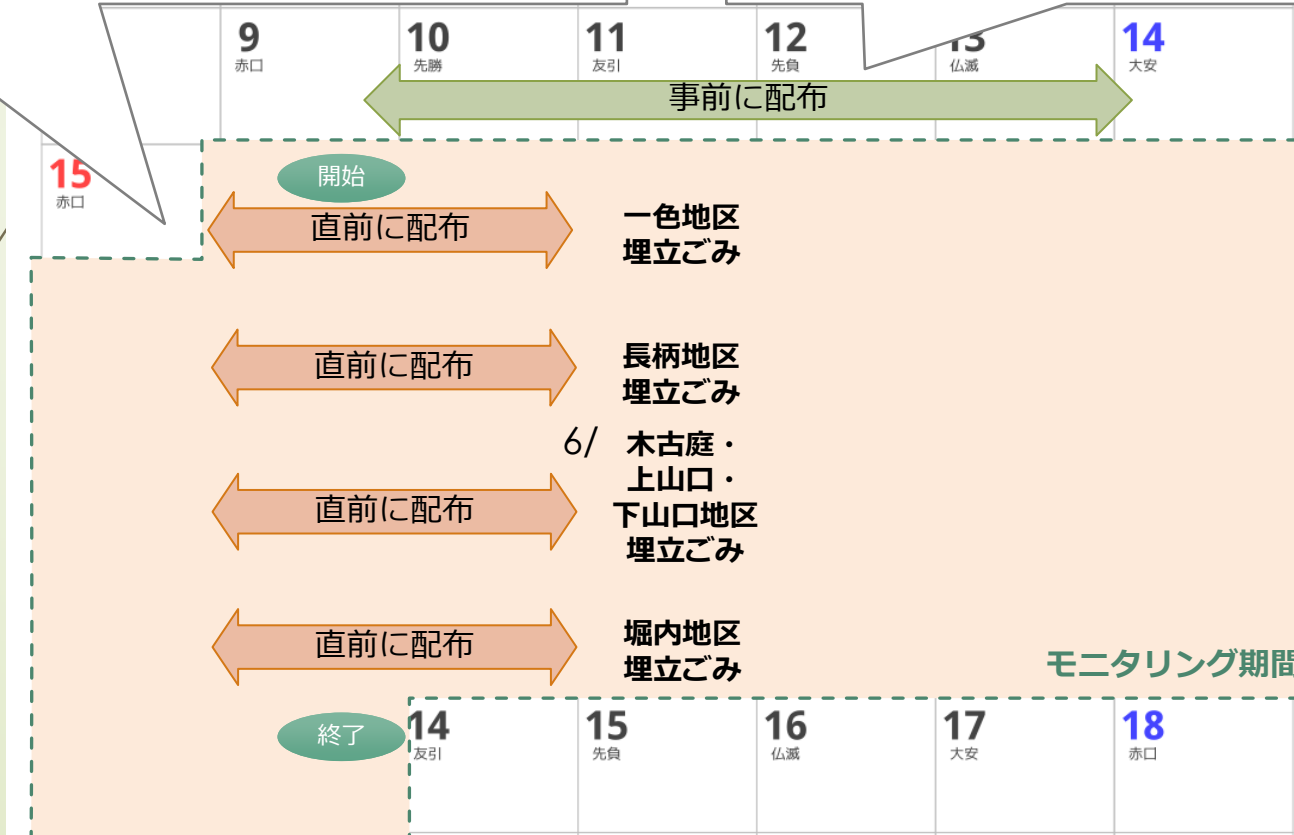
9
赤口

10
先勝

11
友引

12
先負

13
仏滅

14
大安

事前に配布

15
赤口

開始

直前に配布

一色地区
埋立ごみ

直前に配布

長柄地区
埋立ごみ

6/

木古庭・
上山口・
下山口地区
埋立ごみ

直前に配布

直前に配布

堀内地区
埋立ごみ

モニタリング期間

終了

14
友引

15
先負

16
仏滅

17
大安

18
赤口